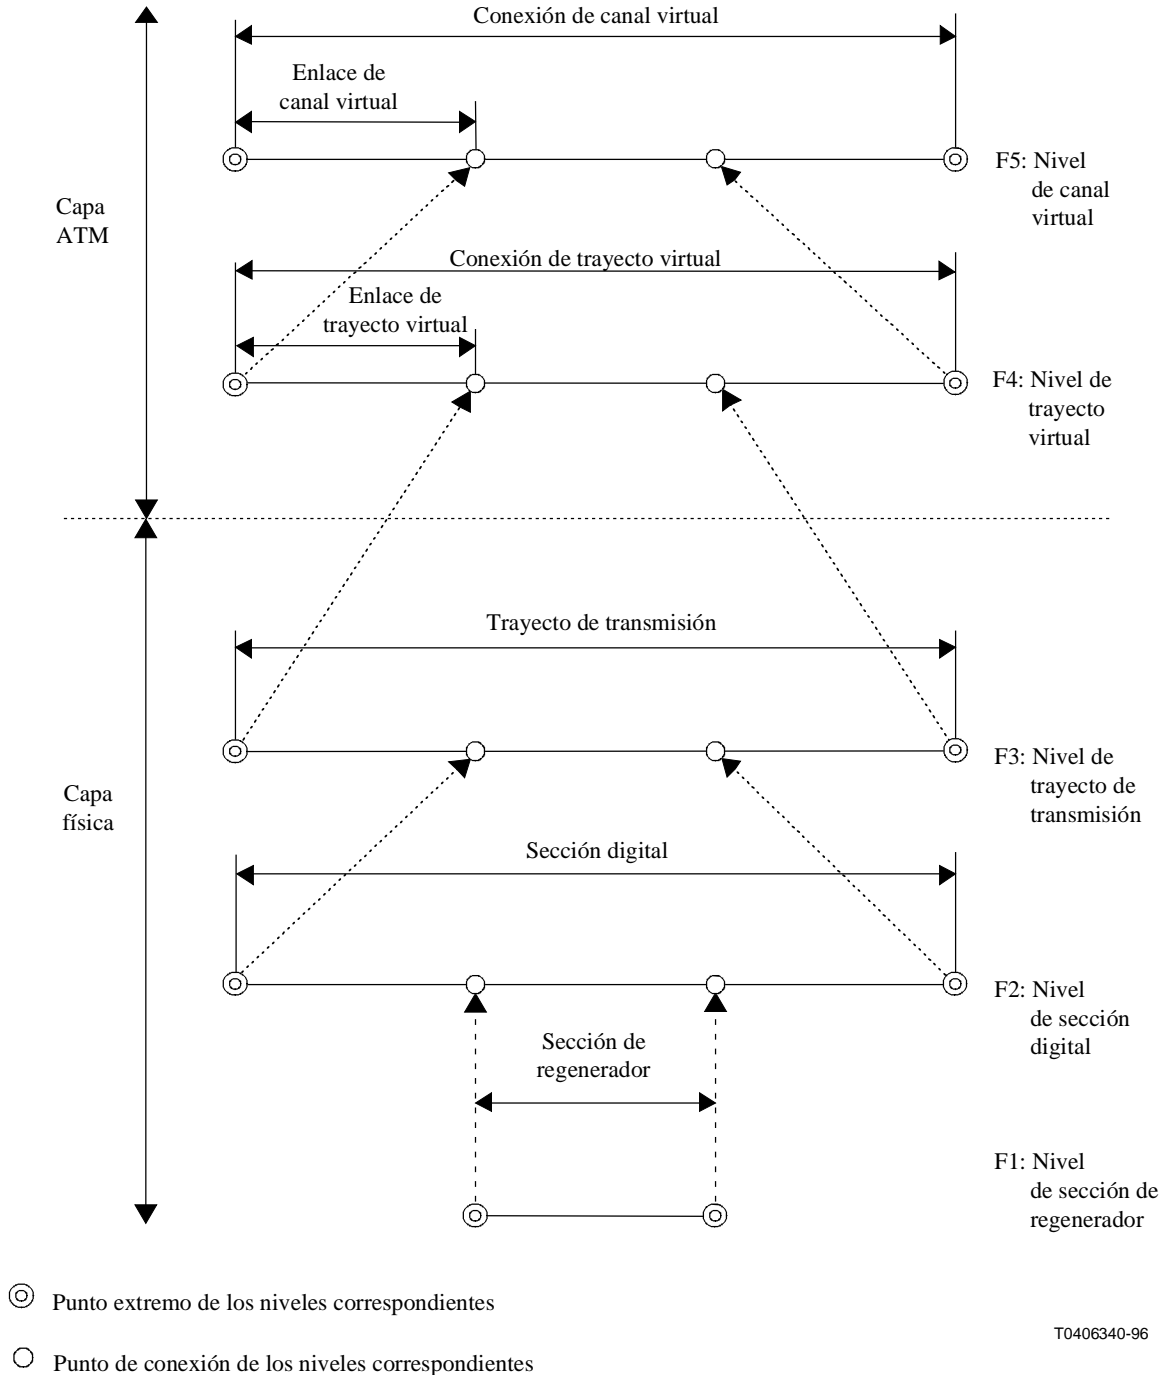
Conexión de canal virtual

Enlace de canal virtual

F5: Nivel de canal virtual

Capa ATM

Conexión de trayecto virtual

Enlace de trayecto virtual

F4: Nivel de trayecto virtual

Trayecto de transmisión

F3: Nivel de trayecto de transmisión

Capa física

Sección digital

F2: Nivel de sección digital

Sección de regenerador

F1: Nivel de sección de regenerador

◎ Punto extremo de los niveles correspondientes

T0406340-96

○ Punto de conexión de los niveles correspondientes